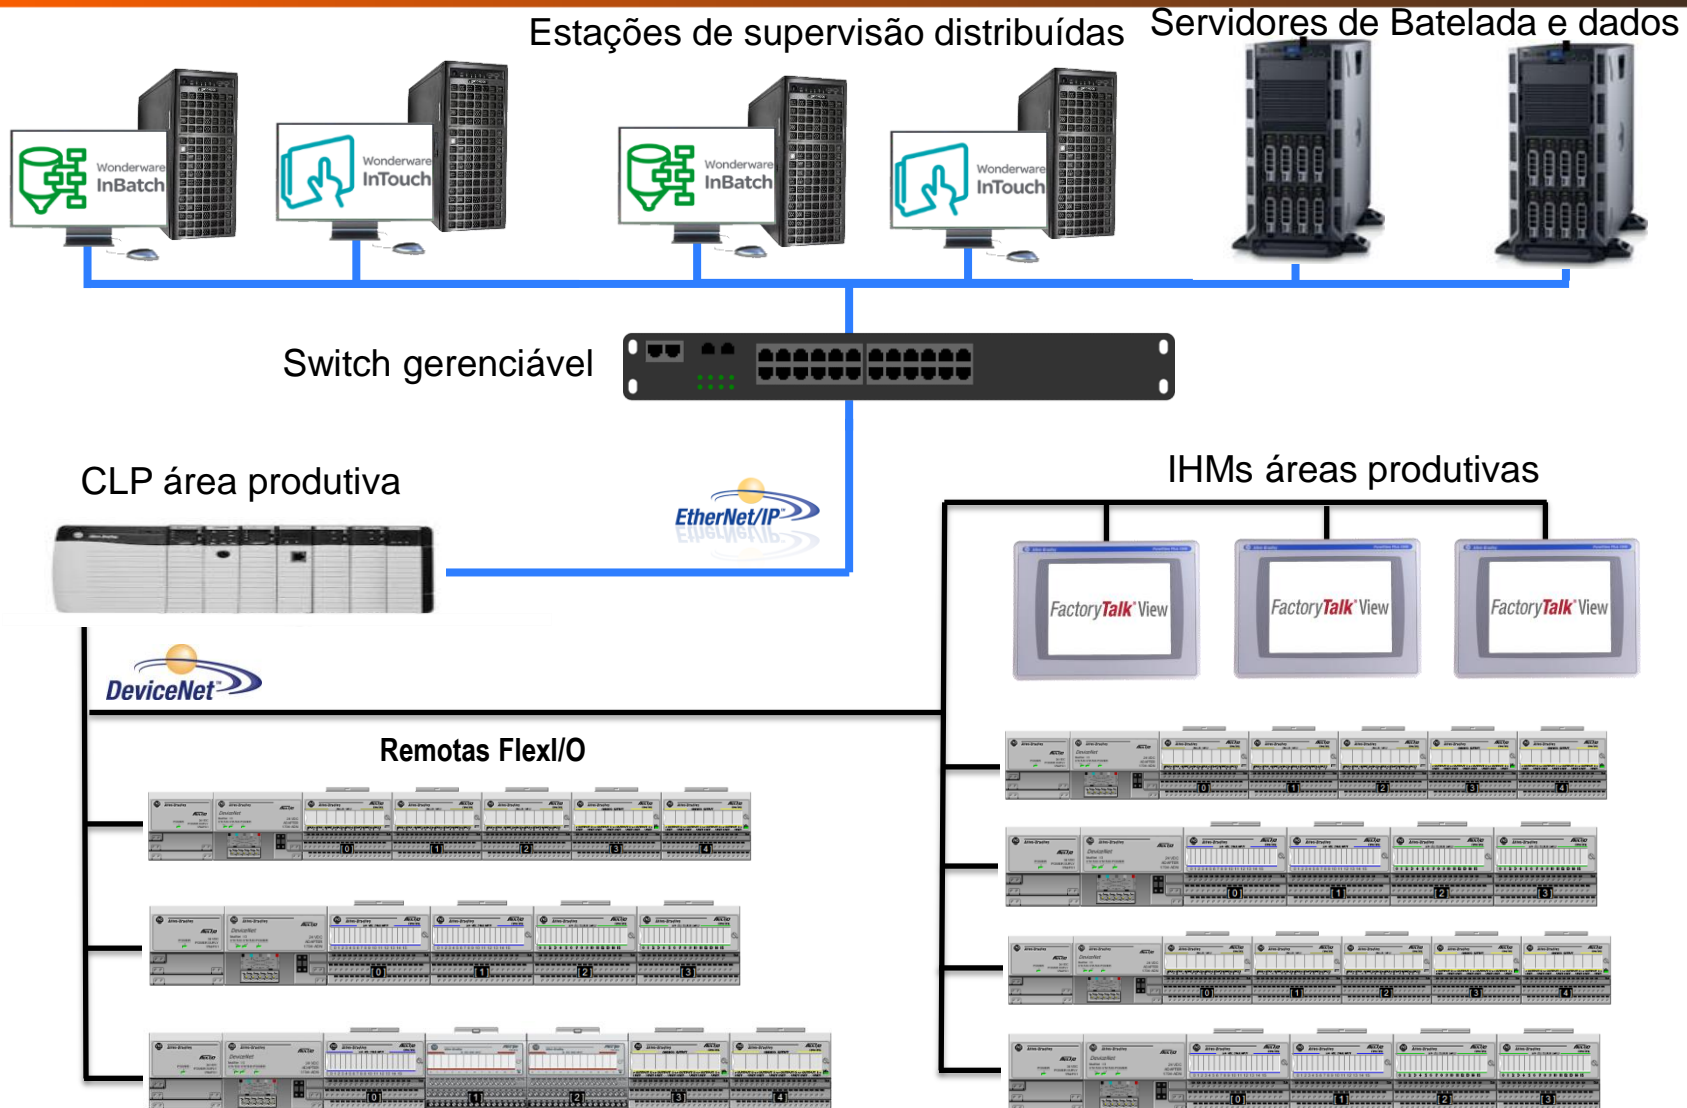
Estações de supervisão distribuídas

Servidores de Batelada e dados

Wonderware InBatch

Wonderware InTouch

Wonderware InBatch

Wonderware InTouch

Switch gerenciável

CLP área produtiva

EtherNet/IP

IHMs áreas produtivas

FactoryTalk View

FactoryTalk View

FactoryTalk View

DeviceNet

Remotas FlexI/O

0 1 2 3 4

0 1 2 3

0 1 2 3 4

0 1 2 3 4

0 1 2 3

0 1 2 3 4

0 1 2 3